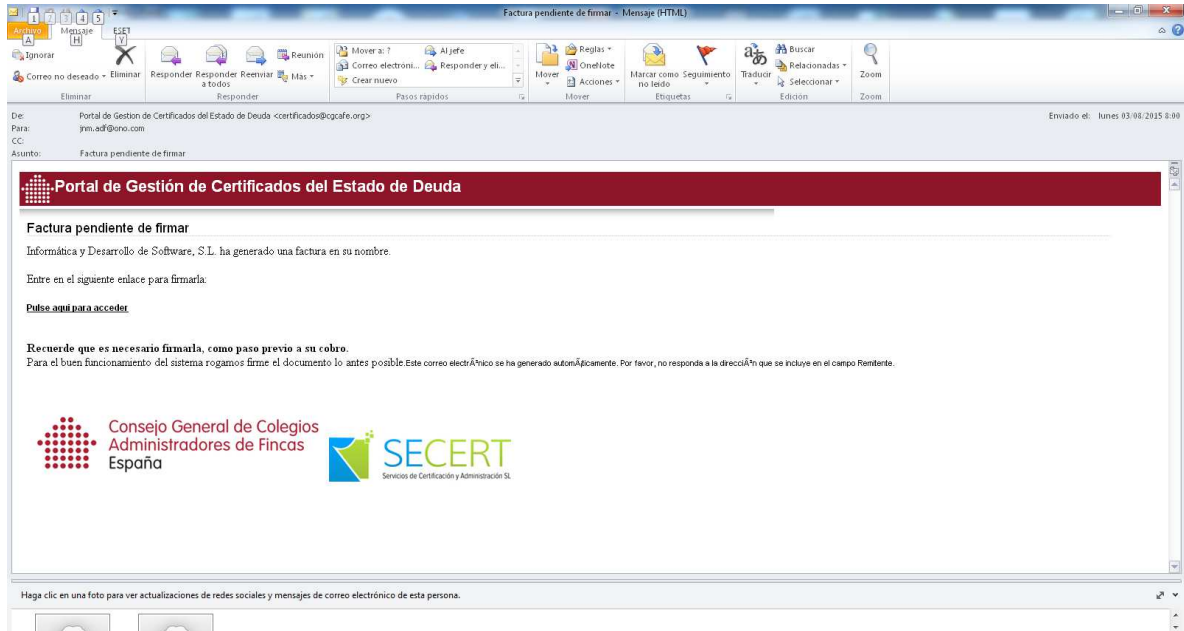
1 2 3 4 5
Factura pendiente de firmar - Mensaje (HTML)
Archivo A Mensaje H ESET Y

Ignorar
Correo no deseado
Eliminar
Eliminar
Responder
Responder a todos
Reenviar
Reunión
Más
Responder
Mover a: ?
Correo electróni...
Crear nuevo
Al jefe
Responder y eli...
Pasos rápidos
Mover
Reglas
OneNote
Acciones
Mover
Marcar como no leído
Seguimiento
Etiquetas
Traducir
Buscar
Relacionadas
Seleccionar
Edición
Zoom
Zoom

De: Portal de Gestion de Certificados del Estado de Deuda <certificados@cgcafe.org>
Para: jnm.adf@ono.com
CC:
Asunto: Factura pendiente de firmar
Enviado el: lunes 03/08/2015 8:00

Portal de Gestión de Certificados del Estado de Deuda

Factura pendiente de firmar

Informática y Desarrollo de Software, S.L. ha generado una factura en su nombre.

Entre en el siguiente enlace para firmarla:

Pulse aquí para acceder

Recuerde que es necesario firmarla, como paso previo a su cobro.
Para el buen funcionamiento del sistema rogamos firme el documento lo antes posible.Este correo electrÃ³nico se ha generado automÃ¡ticamente. Por favor, no responda a la direcciÃ³n que se incluye en el campo Remitente.

Consejo General de Colegios Administradores de Fincas España

SECERT
Servicios de Certificación y Administración SL

Haga clic en una foto para ver actualizaciones de redes sociales y mensajes de correo electrónico de esta persona.